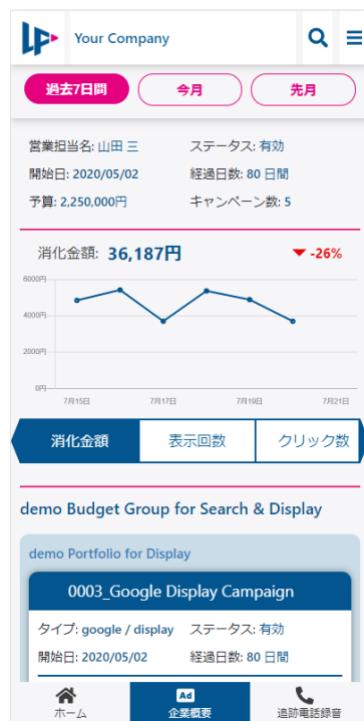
Your Company

過去7日間
今月
先月

営業担当者名: 山田 三
ステータス: 有効
開始日: 2020/05/02
経過日数: 80 日間
予算: 2,250,000円
キャンペーン数: 5

消化金額: 36,187円
-26%

6000円
4000円
2000円
0円
7月15日
7月17日
7月19日
7月21日

消化金額
表示回数
クリック数

demo Budget Group for Search & Display

demo Portfolio for Display

0003_Google Display Campaign

タイプ: google / display
ステータス: 有効
開始日: 2020/05/02
経過日数: 80 日間

ホーム
Ad
企業概要
追跡電話録音